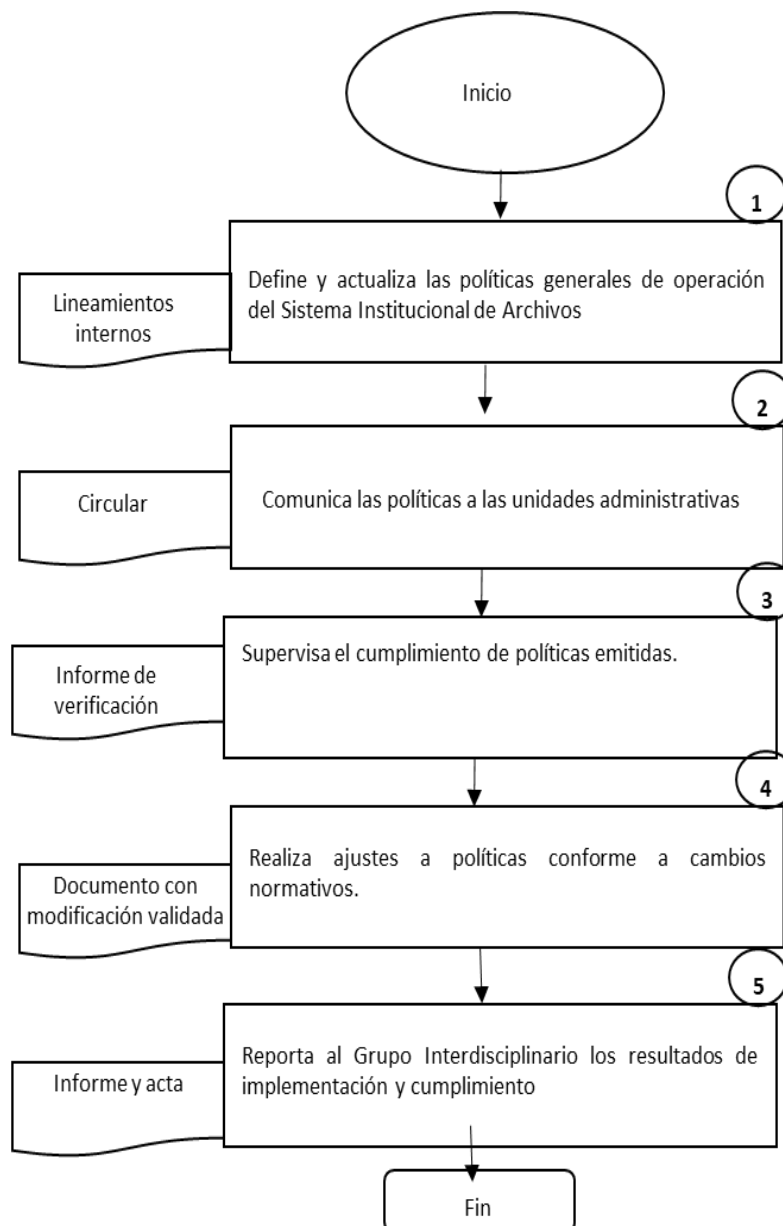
Inicio

1

Lineamientos internos

Define y actualiza las políticas generales de operación del Sistema Institucional de Archivos

2

Circular

Comunica las políticas a las unidades administrativas

3

Informe de verificación

Supervisa el cumplimiento de políticas emitidas.

4

Documento con modificación validada

Realiza ajustes a políticas conforme a cambios normativos.

5

Informe y acta

Reporta al Grupo Interdisciplinario los resultados de implementación y cumplimiento

Fin